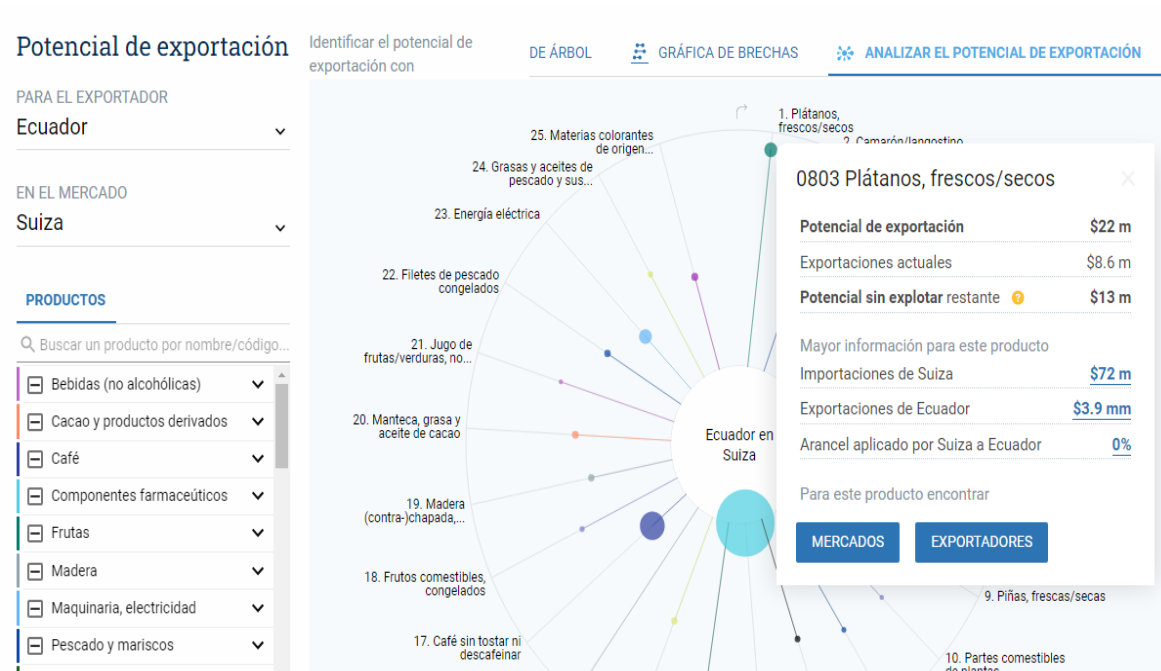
Potencial de exportación

Identificar el potencial de exportación con

DE ÁRBOL GRÁFICA DE BRECHAS ANALIZAR EL POTENCIAL DE EXPORTACIÓN

PARA EL EXPORTADOR
Ecuador

EN EL MERCADO
Suiza

PRODUCTOS

Buscar un producto por nombre/código...

Bebidas (no alcohólicas)
Cacao y productos derivados
Café
Componentes farmacéuticos
Frutas
Madera
Maquinaria, electricidad
Pescado y mariscos

1. Plátanos, frescos/secos
2. Camarón/langostino
25. Materias colorantes de origen...
24. Grasas y aceites de pescado y sus...
23. Energía eléctrica
22. Filetes de pescado congelados
21. Jugo de frutas/verduras, no...
20. Manteca, grasa y aceite de cacao
19. Madera (contra-)chapada,...
18. Frutos comestibles, congelados
17. Café sin tostar ni descafeinar
9. Piñas, frescas/secas
10. Partes comestibles de plantas

Ecuador en Suiza

0803 Plátanos, frescos/secos

| Potencial de exportación | $22 m |
|---|---|
| Exportaciones actuales | $8.6 m |
| Potencial sin explotar restante | $13 m |

Mayor información para este producto

| Importaciones de Suiza | $72 m |
|---|---|
| Exportaciones de Ecuador | $3.9 mm |
| Arancel aplicado por Suiza a Ecuador | 0% |

Para este producto encontrar

MERCADOS EXPORTADORES